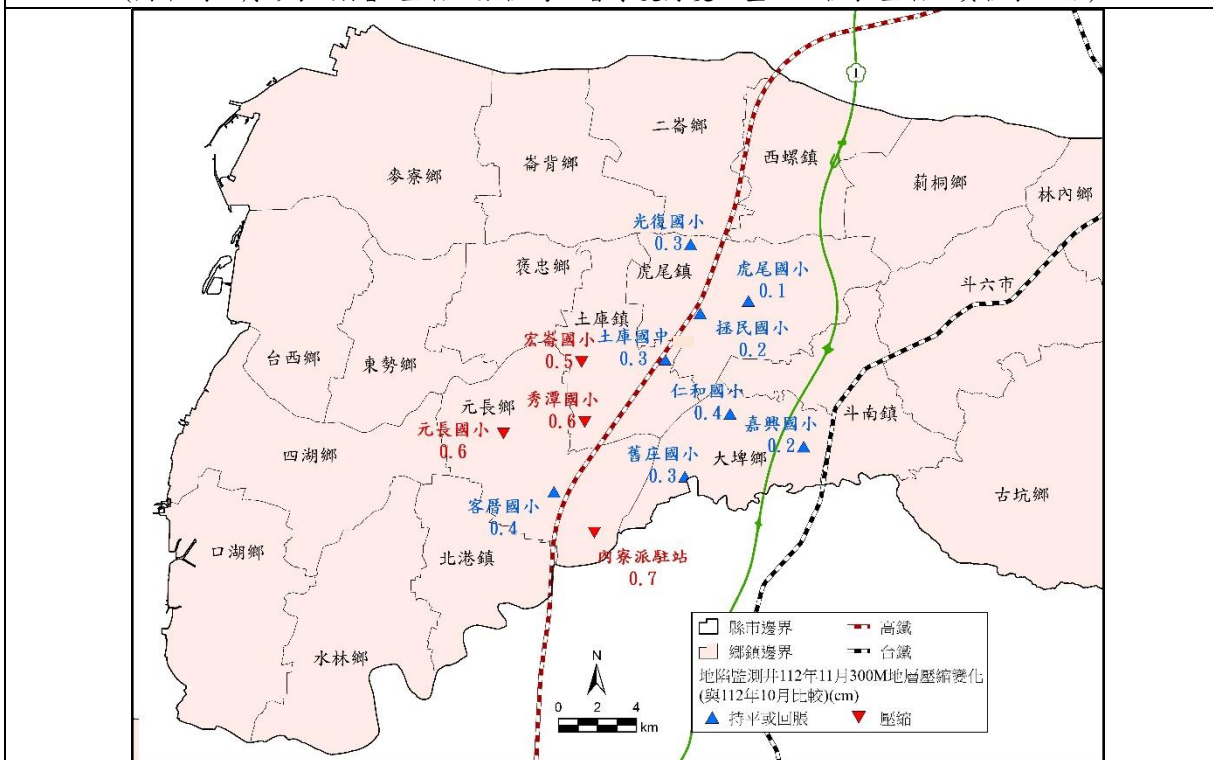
1

二崙鄉

崙背鄉

西螺鎮

麥寮鄉

莿桐鄉

林內鄉

光復國小
0.3

褒忠鄉

虎尾鎮

虎尾國小
0.1

斗六市

土庫鎮

宏崙國小
0.5

土庫國中
0.3

拯民國小
0.2

台西鄉

東勢鄉

仁和國小
0.4

元長鄉

秀潭國小
0.6

元長國小
0.6

嘉興國小
0.2

斗南鎮

四湖鄉

舊庄國小
0.3

大埤鄉

客厝國小
0.4

古坑鄉

口湖鄉

北港鎮

內寮派駐站
0.7

水林鄉

N

0 2 4 km

縣市邊界
鄉鎮邊界
高鐵
台鐵
地陷監測井112年11月300M地層壓縮變化(與112年10月比較)(cm)
持平或回脹
壓縮